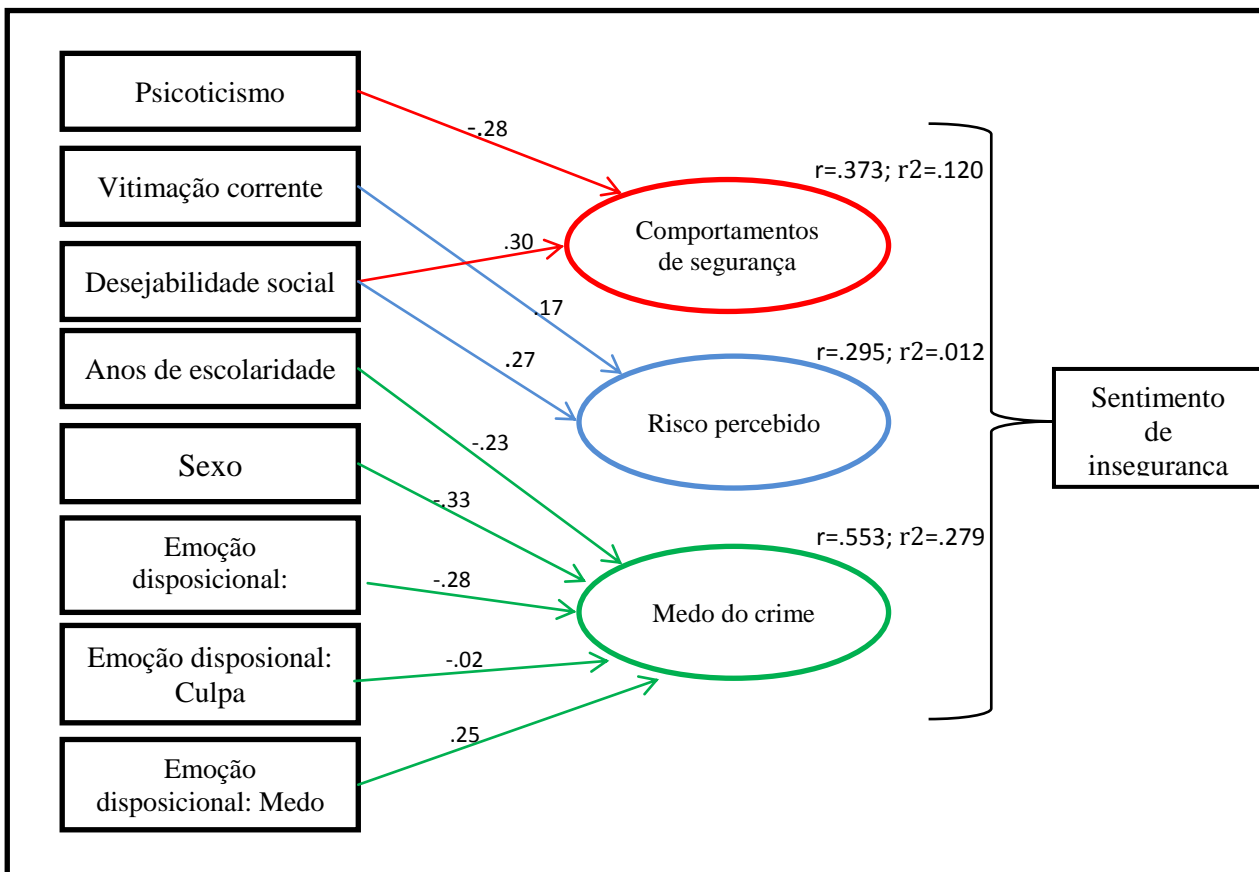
Psicoticismo

Vitimação corrente

Desejabilidade social

Anos de escolaridade

Sexo

Emoção disposicional:

Emoção disposional: Culpa

Emoção disposicional: Medo

-.28

.30

.17

.27

-.23

-.33

-.28

-.02

.25

Comportamentos de segurança

Risco percebido

Medo do crime

r=.373; r2=.120

r=.295; r2=.012

r=.553; r2=.279

Sentimento de inseguranca